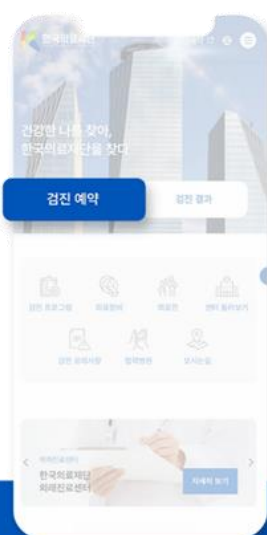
한국의료재단

건강한 나를 찾아,
한국의료재단을 찾다

검진 예약

검진 결과

검진 프로그램
의료장비
제공원
센터 둘러보기
검진 유의사항
협력병원
오시는 길

외래진료센터
한국의료재단
외래진료센터

자세히 보기

<